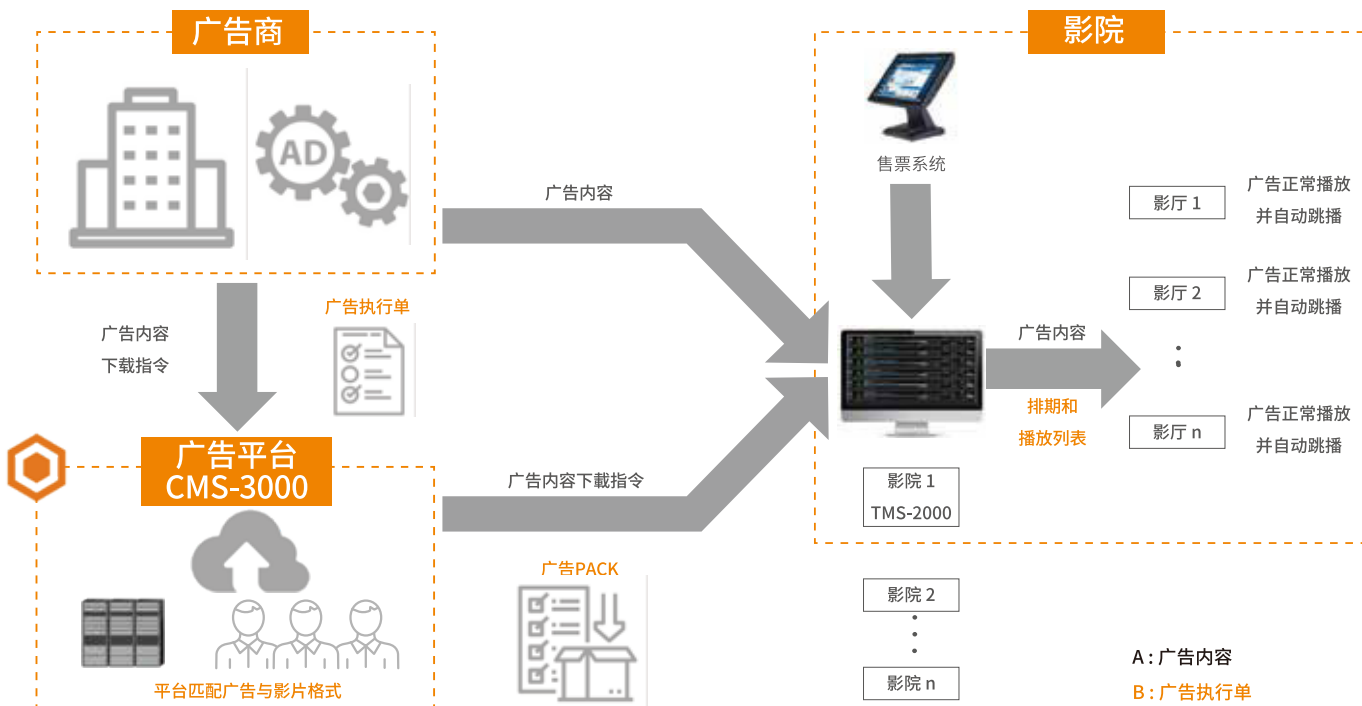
广告商

影院

AD

售票系统

广告内容

影厅 1
广告正常播放
并自动跳播

影厅 2
广告正常播放
并自动跳播

广告内容

广告执行单

广告内容
下载指令

排期和
播放列表

影厅 n
广告正常播放
并自动跳播

广告平台
CMS-3000

广告内容下载指令

影院 1
TMS-2000

广告PACK

影院 2

影院 n

A : 广告内容
B : 广告执行单

平台匹配广告与影片格式